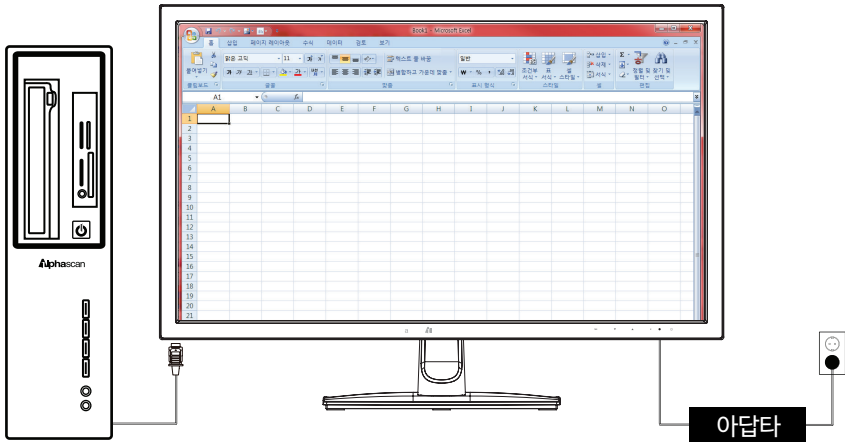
Book1 - Microsoft Excel

홈 삽입 페이지 레이아웃 수식 데이터 검토 보기

맑은 고딕 11 텍스트 줄 바꿈 일반 셀 병합하고 가운데 맞춤 조건부 서식 표 서식 셀 스타일 삽입 삭제 서식 정렬 및 필터 찾기 및 선택

붙여넣기 클립보드 글꼴 맞춤 표시 형식 스타일 셀 편집

A1 fx

| | A | B | C | D | E | F | G | H | I | J | K | L | M | N | O |
|---|---|---|---|---|---|---|---|---|---|---|---|---|---|---|---|
| 1 | | | | | | | | | | | | | | | |
| 2 | | | | | | | | | | | | | | | |
| 3 | | | | | | | | | | | | | | | |
| 4 | | | | | | | | | | | | | | | |
| 5 | | | | | | | | | | | | | | | |
| 6 | | | | | | | | | | | | | | | |
| 7 | | | | | | | | | | | | | | | |
| 8 | | | | | | | | | | | | | | | |
| 9 | | | | | | | | | | | | | | | |
| 10 | | | | | | | | | | | | | | | |
| 11 | | | | | | | | | | | | | | | |
| 12 | | | | | | | | | | | | | | | |
| 13 | | | | | | | | | | | | | | | |
| 14 | | | | | | | | | | | | | | | |
| 15 | | | | | | | | | | | | | | | |
| 16 | | | | | | | | | | | | | | | |
| 17 | | | | | | | | | | | | | | | |
| 18 | | | | | | | | | | | | | | | |
| 19 | | | | | | | | | | | | | | | |
| 20 | | | | | | | | | | | | | | | |
| 21 | | | | | | | | | | | | | | | |

Alphascan

아답타